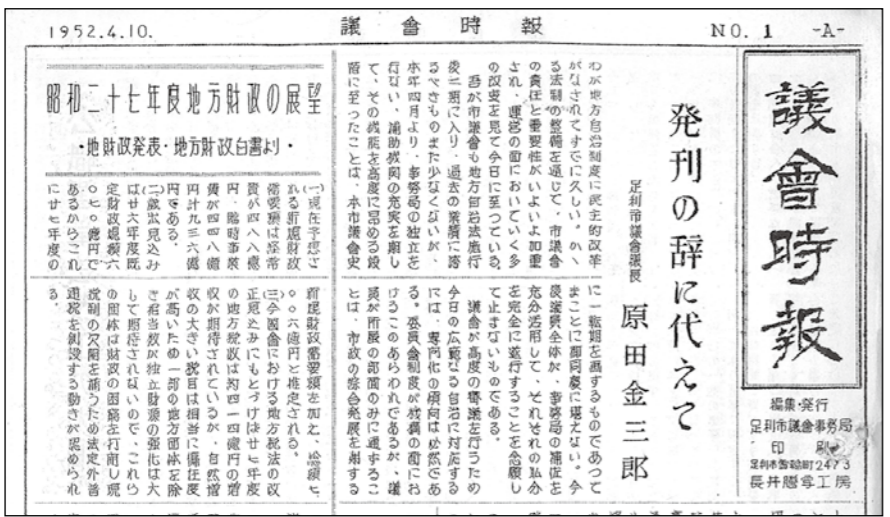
1952.4.10.　　議　會　時　報　　NO. 1 -A-

議會時報

編集・発行
足利市議會事務局
印刷
足利市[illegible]2473
長井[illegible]工房

発刊の辞に代えて

足利市議會議長　原田金三郎

わが地方自治制度に民主的改革がなされてすでに久しい。かゝる法制の整備を通じて、市議會の責任と重要性がいよいよ加重され、運営の面においていく多の改変を見て今日に至っている。吾が市議會も地方自治法施行後二期に入り、過去の業績に溢るゝものもまた少なくないが、本年四月より、事務局の独立を行ない、補助機関の充実を期して、その機能を高度に高める段階に至ったことは、本市議會史に一転期を画するものであってまことに御同慶に堪えない。今後議員全体が、事務局の補佐を充分活用して、それぞれの私分を完全に遂行することを念願して止まないものである。

議會が高度の審議を行うためには、専門化の傾向は必然であり、今日の広範なる自治に対応するため委員會制度が格段の面において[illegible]るようになるが、議員が所属の部面のみに通ずることは、市政の綜合発展を期する

昭和二十七年度地方財政の展望
・地財政発表・地方財政白書より・

(一)現在予想される所要財政需要額は給与費が四八八億円、臨時事業費が四四八億円計九三六億円である。
(二)就出見込みは大体現行規定財政規模六〇七億円であるから、これに廿七年度の

所要財政需要額を加え、総額七〇六億円と推定される。
(三)今回會における地方税法の改正見込みにもとづけば廿七年度の地方税収は約四一四億円の増収が期待されているが、自然増収の大きい税目は相当に偏在度が高いため一部の富力団体を除き相当数の独立財源の強化は大きく期待されない。これら団体は財政の困窮を打開し現状制の欠陥を補うため法定外普通税を創設する動きが認められる。